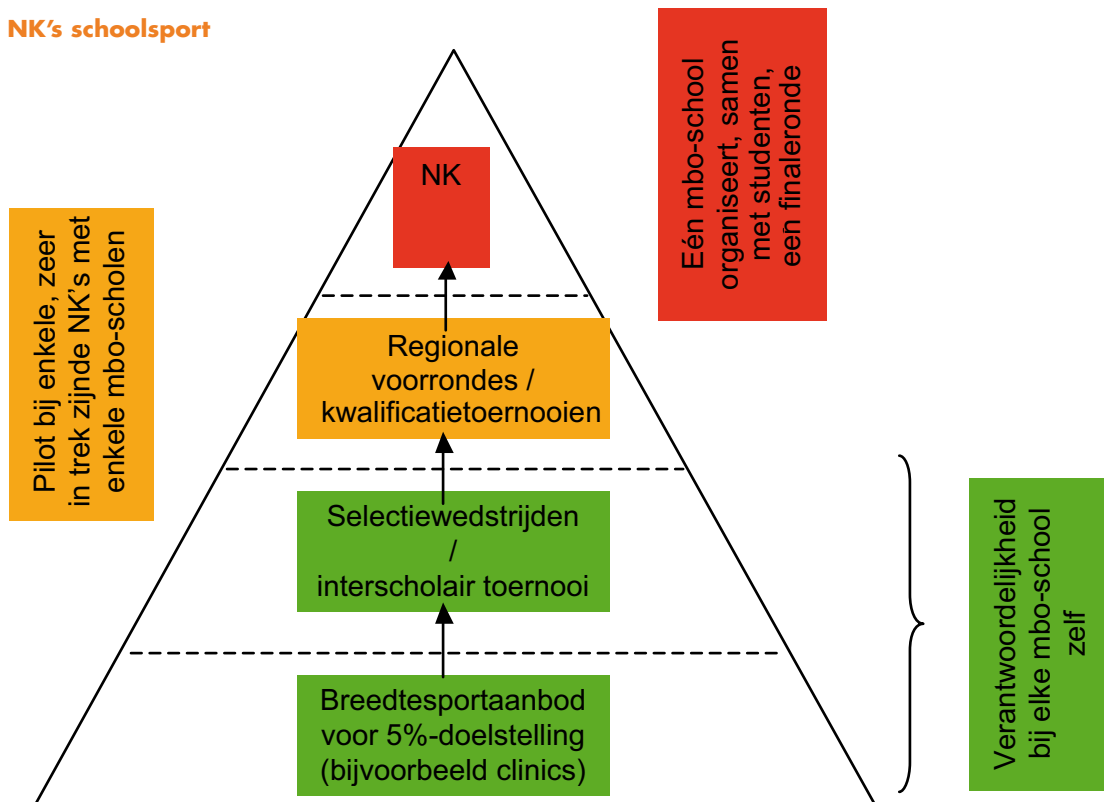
NK's schoolsport

Pilot bij enkele, zeer in trek zijnde NK's met enkele mbo-scholen

NK

Regionale voorrondes / kwalificatietoernooien

Selectiewedstrijden / interscholair toernooi

Breedtesportaanbod voor 5%-doelstelling (bijvoorbeeld clinics)

Eén mbo-school organiseert, samen met studenten, een finaleronde

Verantwoordelijkheid bij elke mbo-school zelf